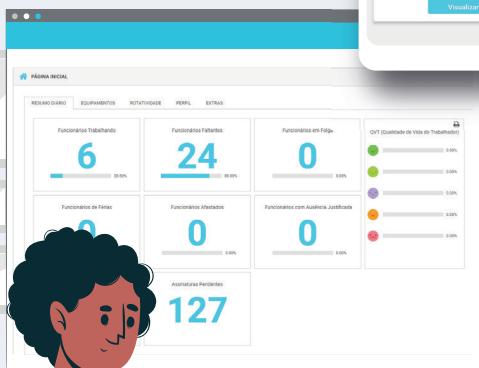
Visualiz

PÁGINA INICIAL

RESUMO DIÁRIO | EQUIPAMENTOS | ROTATIVIDADE | PERFIL | EXTRAS

Funcionários Trabalhando
6
20.00%

Funcionários Faltantes
24
80.00%

Funcionários em Folga
0
0.00%

QVT (Qualidade de Vida do Trabalhador)
0.00%
0.00%
0.00%
0.00%
0.00%

Funcionários de Férias
0

Funcionários Afastados
0
0.00%

Funcionários com Ausência Justificada
0
0.00%

Assinaturas Pendentes
127